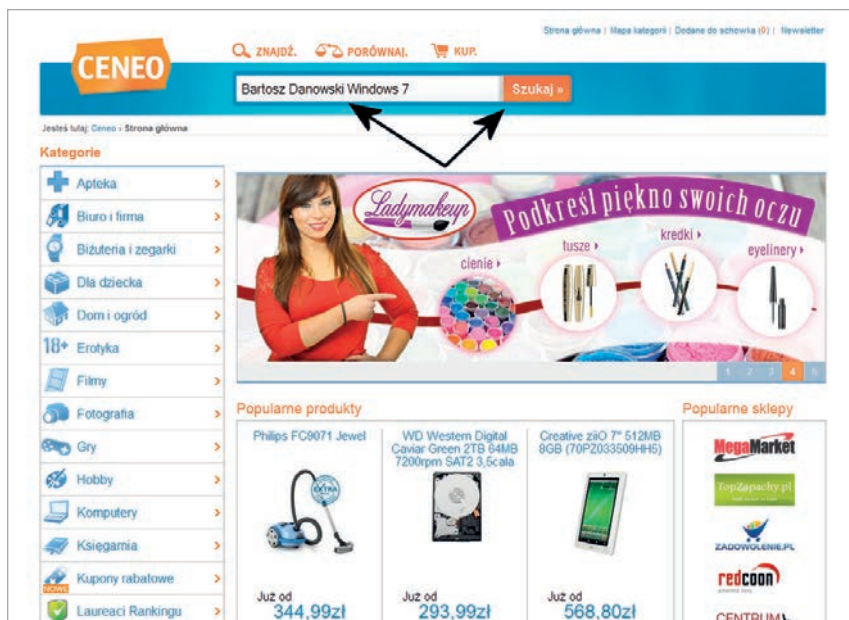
CENEO

ZNAJDŹ. PORÓWNAJ. KUP.

Strona główna | Mapa kategorii | Dodane do schowka (0) | Newsletter

Bartosz Danowski Windows 7

Szukaj »

Jesteś tutaj: Ceneo › Strona główna

Kategorie

Apteka
Biuro i firma
Biżuteria i zegarki
Dla dziecka
Dom i ogród
Erotyka
Filmy
Fotografia
Gry
Hobby
Komputery
Księgarnia
Kupony rabatowe
Laureaci Rankingu

Ladymakeup

Podkreśl piękno swoich oczu

cienie ›
tusze ›
kredki ›
eyelinery ›

1 2 3 4 5

Popularne produkty

Philips FC9071 Jewel

WD Western Digital Caviar Green 2TB 64MB 7200rpm SAT2 3,5cala

Creative ziiO 7" 512MB 8GB (70PZ033509HH5)

Już od
344,99zł

Już od
293,99zł

Już od
568,80zł

Popularne sklepy

MegaMarket

TopZapachy.pl

ZADOWOLENIE.PL

redcoon

CENTRUM